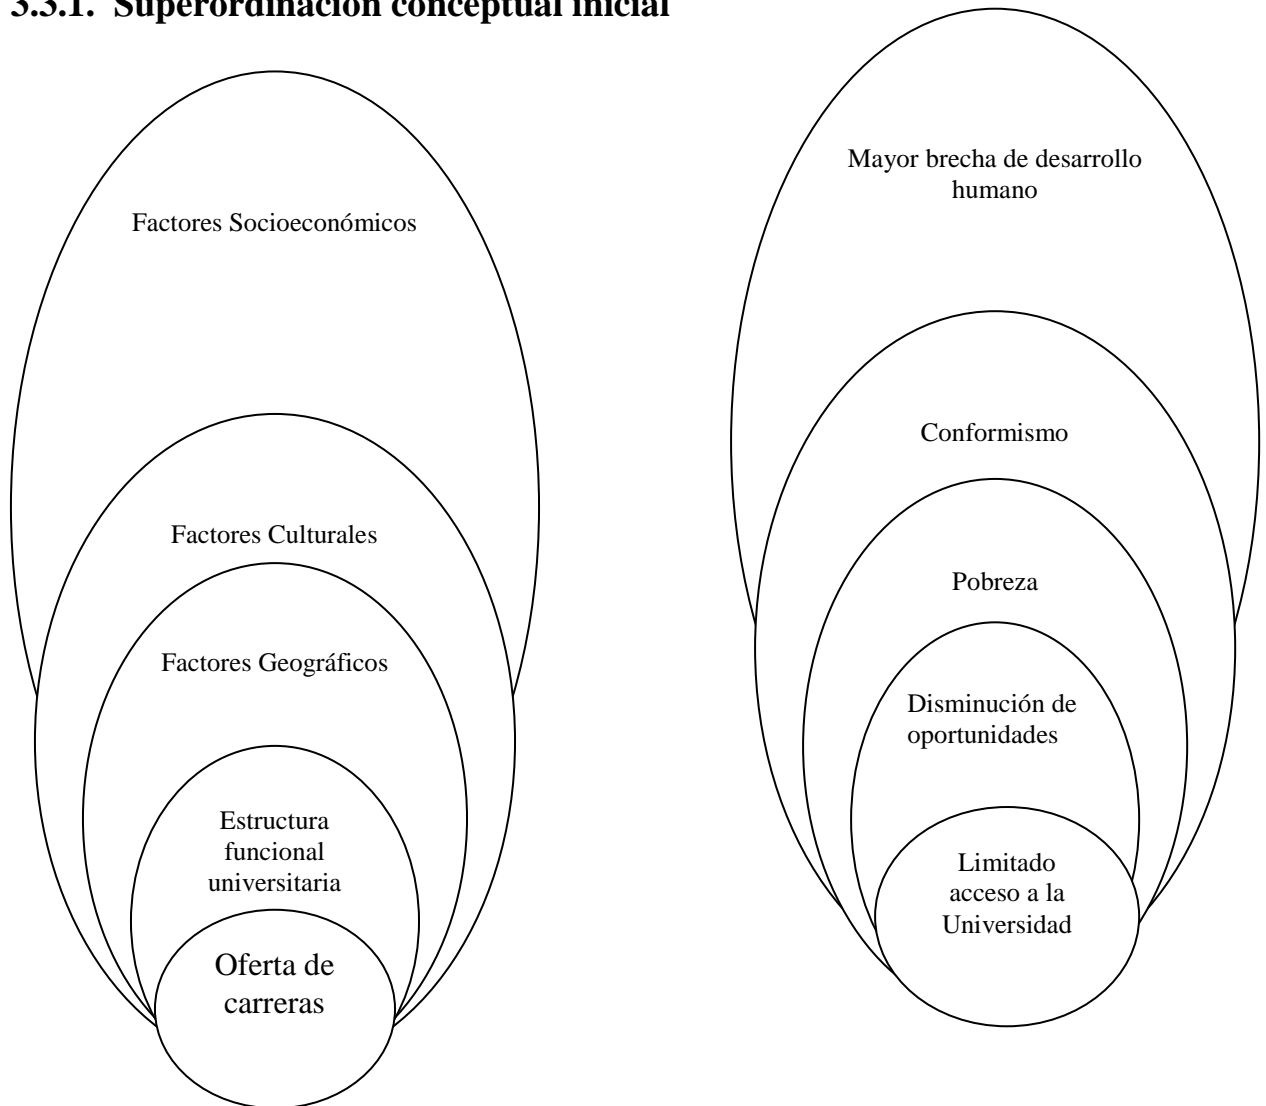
3.3.1. Superordinación conceptual inicial

Factores Socioeconómicos

Factores Culturales

Factores Geográficos

Estructura funcional universitaria

Oferta de carreras

Mayor brecha de desarrollo humano

Conformismo

Pobreza

Disminución de oportunidades

Limitado acceso a la Universidad